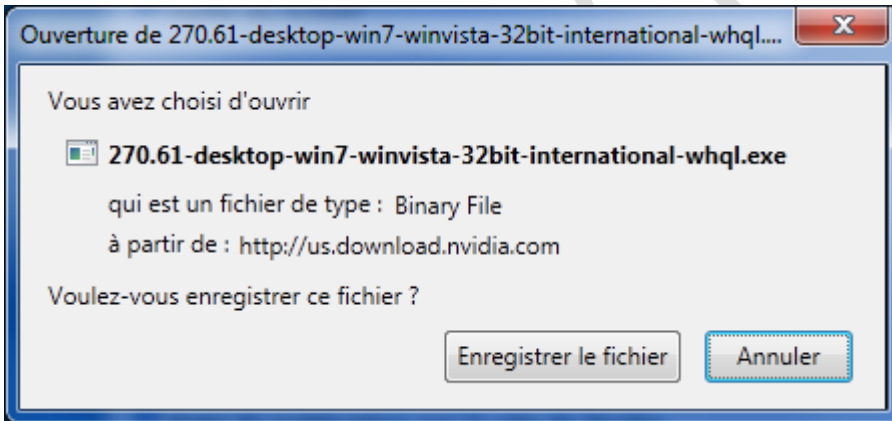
Ouverture de 270.61-desktop-win7-winvista-32bit-international-whql....

x

Vous avez choisi d'ouvrir

270.61-desktop-win7-winvista-32bit-international-whql.exe

qui est un fichier de type : Binary File

à partir de : http://us.download.nvidia.com

Voulez-vous enregistrer ce fichier ?

Enregistrer le fichier

Annuler